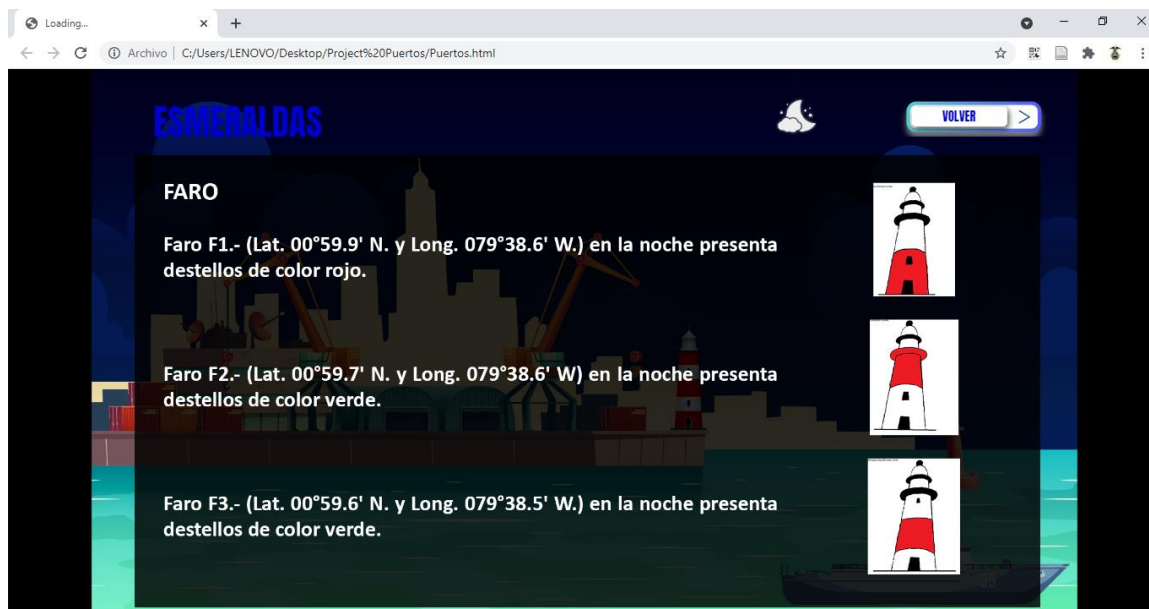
Loading...

Archivo | C:/Users/LENOVO/Desktop/Project%20Puertos/Puertos.html

ESMERALDAS

VOLVER >

FARO

Faro F1.- (Lat. 00°59.9' N. y Long. 079°38.6' W.) en la noche presenta destellos de color rojo.

Faro F2.- (Lat. 00°59.7' N. y Long. 079°38.6' W) en la noche presenta destellos de color verde.

Faro F3.- (Lat. 00°59.6' N. y Long. 079°38.5' W.) en la noche presenta destellos de color verde.